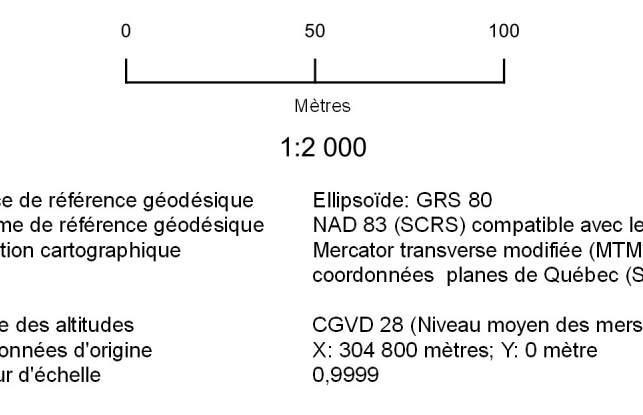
0 50 100

Mètres

1:2 000

ce de référence géodésique
me de référence géodésique
tion cartographique

e des altitudes
onnées d'origine
ur d'échelle

Ellipsoïde: GRS 80
NAD 83 (SCRS) compatible avec le
Mercator transverse modifiée (MTM
coordonnées planes de Québec (S

CGVD 28 (Niveau moyen des mers
X: 304 800 mètres; Y: 0 mètre
0,9999